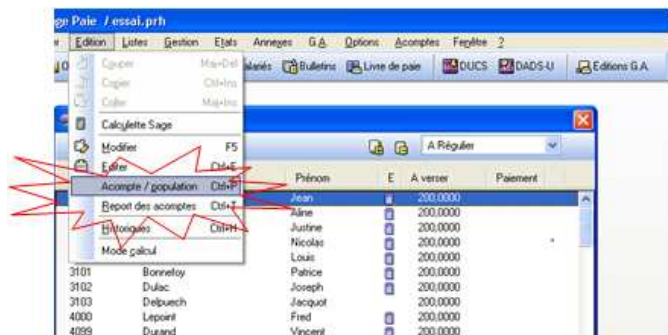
ge Paie / essai.prh

Edition Listes Gestion Etats Annexes G.A Options Acomptes Fenêtre ?

Couper Maj+Del
Copier Ctrl+Ins
Coller Maj+Ins
Calculette Sage
Modifier F5
Editer Ctrl+E
Acompte / population Ctrl+P
Report des acomptes Ctrl+T
Historiques Ctrl+H
Mode calcul

alariés Bulletins Livre de paie DUCS DADS-U Editions G.A.

A Régulier

| | | Prénom | E | A verser | Paiement |
|---|---|---|---|---|---|
| | | Jean | | 200,0000 | |
| | | Aline | | 200,0000 | |
| | | Justine | | 200,0000 | |
| | | Nicolas | | 200,0000 | |
| | | Louis | | 200,0000 | |
| 3101 | Bonnefoy | Patrice | | 200,0000 | |
| 3102 | Dulac | Joseph | | 200,0000 | |
| 3103 | Delpuech | Jacquot | | 200,0000 | |
| 4000 | Lepoint | Fred | | 200,0000 | |
| 4099 | Durand | Vincent | | 200,0000 | |